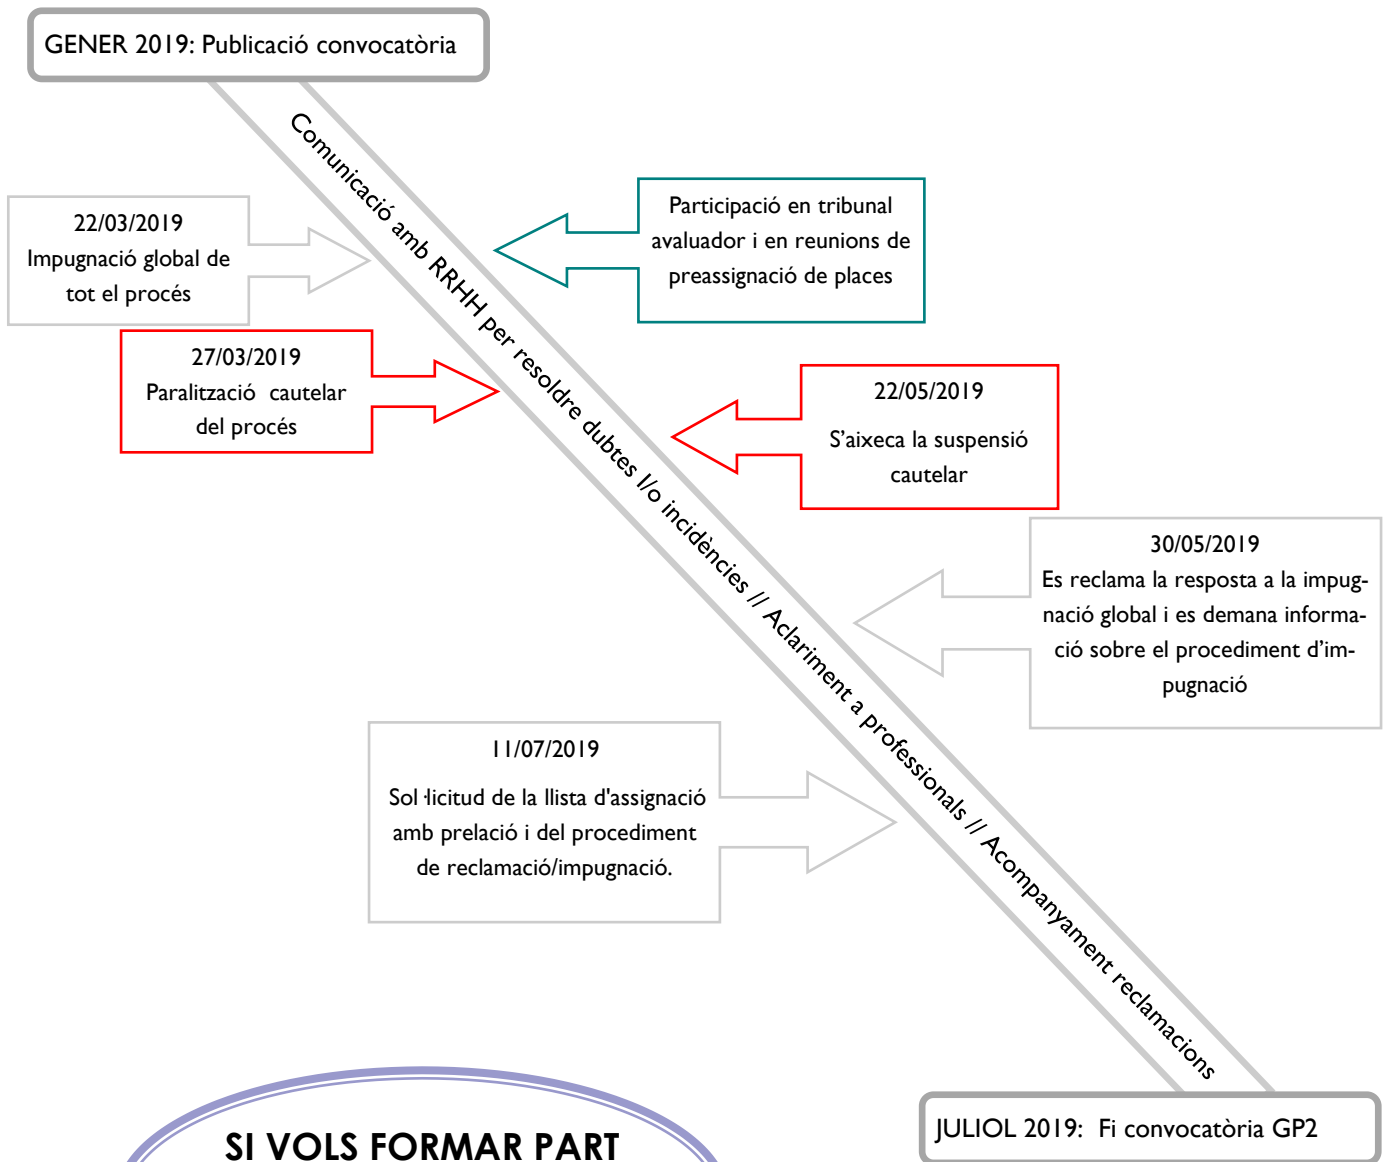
GENER 2019: Publicació convocatòria

Comunicació amb RRHH per resoldre dubtes I/o incidències // Aclariment a professionals // Acompanyament reclamacions

22/03/2019
Impugnació global de tot el procés

Participació en tribunal avaluador i en reunions de preassignació de places

27/03/2019
Paralització cautelar del procés

22/05/2019
S'aixeca la suspensió cautelar

30/05/2019
Es reclama la resposta a la impugnació global i es demana informació sobre el procediment d'impugnació

11/07/2019
Sol·licitud de la llista d'assignació amb prelació i del procediment de reclamació/impugnació.

JULIOL 2019: Fi convocatòria GP2

SI VOLS FORMAR PART